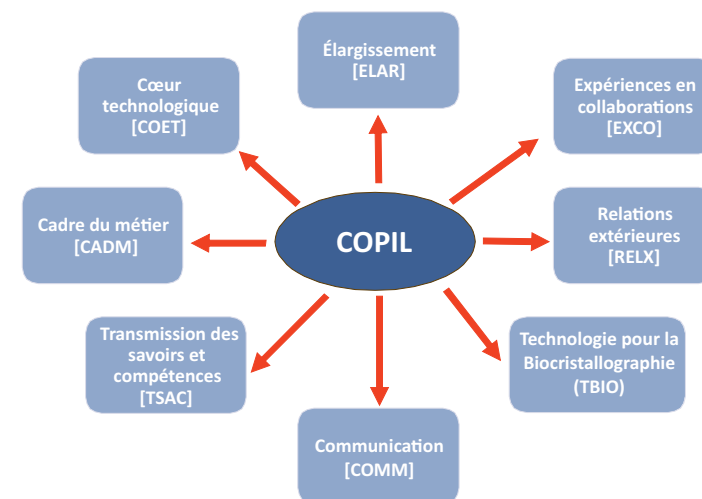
Élargissement
[ELAR]

Cœur technologique
[COET]

Expériences en collaborations
[EXCO]

Cadre du métier
[CADM]

COPIL

Relations extérieures
[RELX]

Transmission des savoirs et compétences
[TSAC]

Technologie pour la Biocristallographie
(TBIO)

Communication
[COMM]